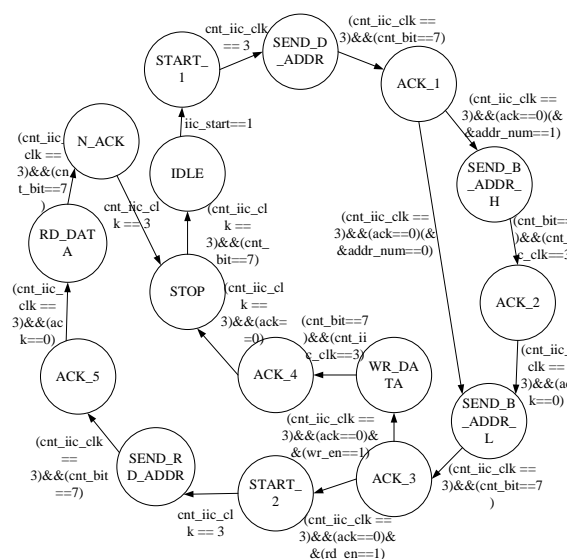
cnt_iic_clk == 3

START_1

SEND_D_ADDR

(cnt_iic_clk == 3)&&(cnt_bit==7)

ACK_1

(cnt_iic_clk == 3)&&(ack==0)(&&addr_num==1)

SEND_B_ADDR_H

(cnt_bit==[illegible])&&(cnt_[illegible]c_clk==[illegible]

ACK_2

(cnt_iic_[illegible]clk == 3)&&(a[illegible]k==0)

SEND_B_ADDR_L

(cnt_iic_clk == 3)&&(cnt_bit==7)

(cnt_iic_clk == 3)&&(ack==0)(&&addr_num==0)

iic_start==1

IDLE

N_ACK

(cnt_iic_clk == 3)&&(cnt_bit==7)

cnt_iic_clk == 3

RD_DATA

STOP

(cnt_iic_clk == 3)&&(cnt_bit==7)

(cnt_iic_clk == 3)&&(ack==0)

(cnt_iic_clk == 3)&&(ack==0)

(cnt_bit==7)&&(cnt_iic_clk==3)

ACK_5

ACK_4

WR_DATA

(cnt_iic_clk == 3)&&(ack==0)&&(wr_en==1)

(cnt_iic_clk == 3)&&(cnt_bit==7)

SEND_RD_ADDR

START_2

ACK_3

cnt_iic_clk == 3

(cnt_iic_clk == 3)&&(ack==0)&&(rd_en==1)